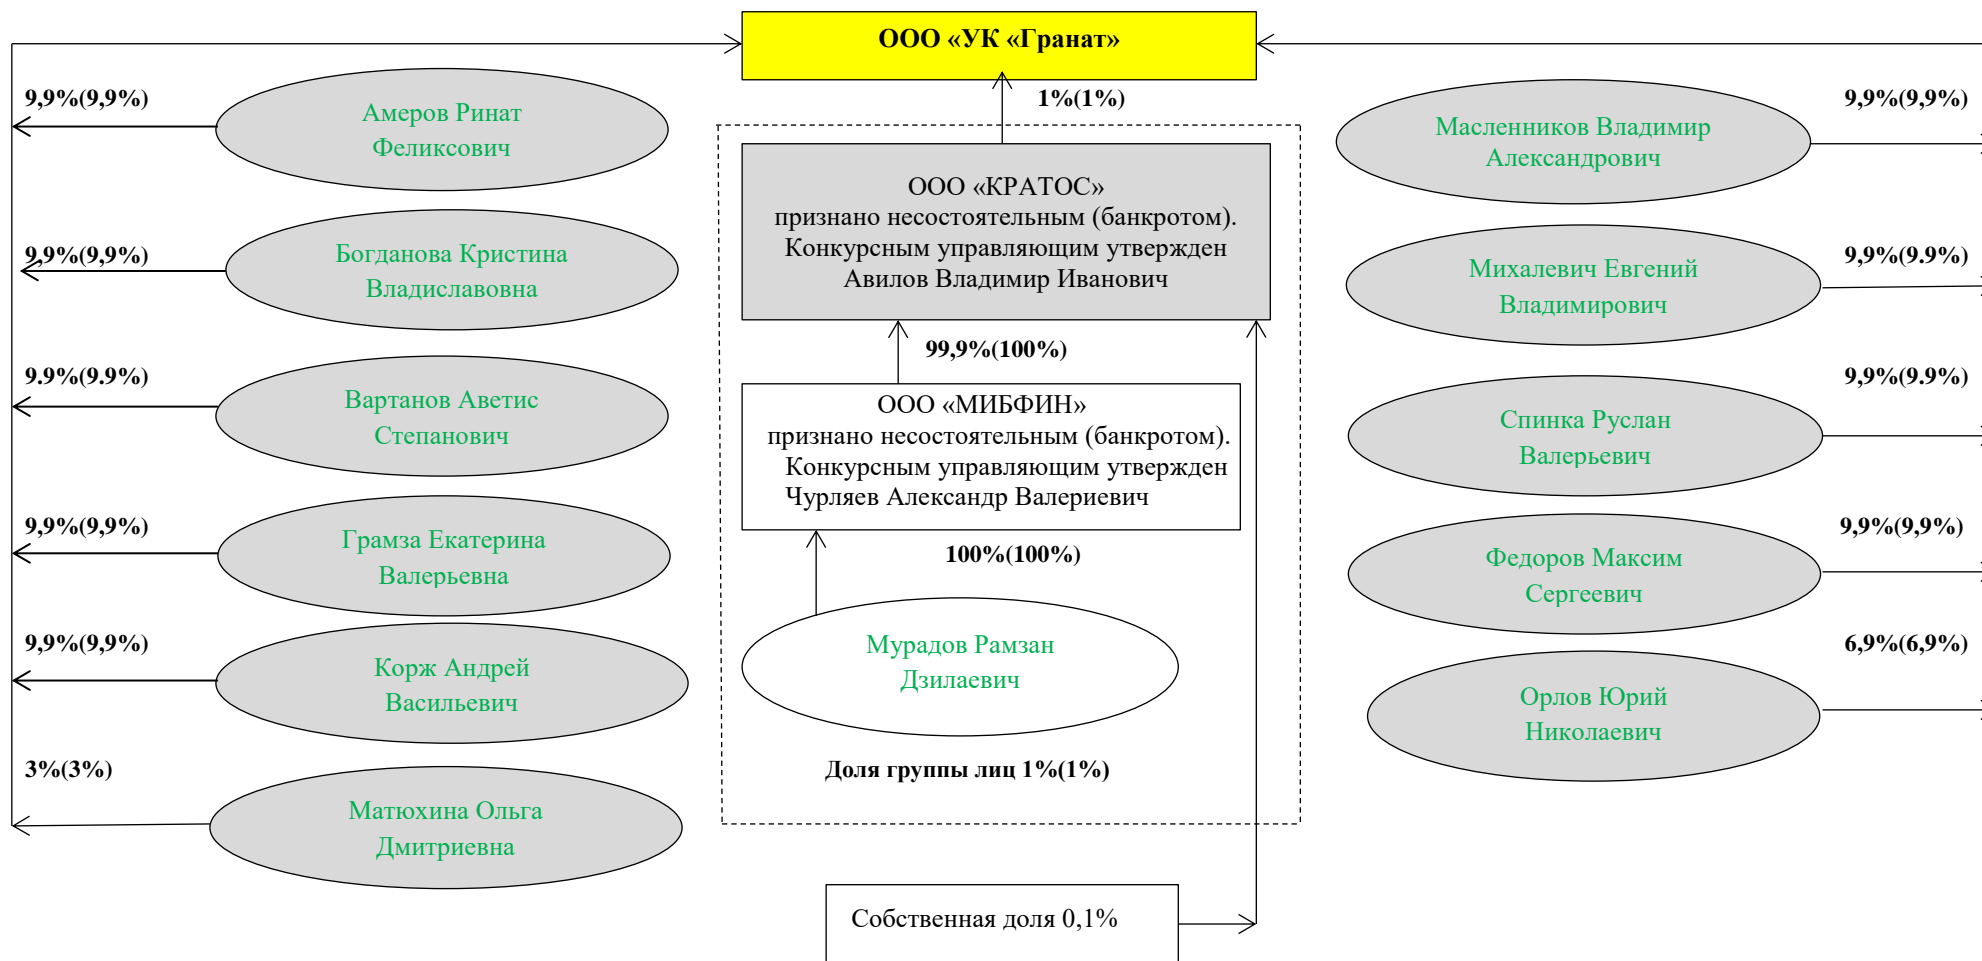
ООО «УК «Гранат»

9,9%(9,9%)
Амеров Ринат Феликсович

9,9%(9,9%)
Богданова Кристина Владиславовна

9.9%(9.9%)
Вартанов Аветис Степанович

9,9%(9,9%)
Грамза Екатерина Валерьевна

9,9%(9,9%)
Корж Андрей Васильевич

3%(3%)
Матюхина Ольга Дмитриевна

1%(1%)

ООО «КРАТОС»
признано несостоятельным (банкротом).
Конкурсным управляющим утвержден
Авилов Владимир Иванович

99,9%(100%)

ООО «МИБФИН»
признано несостоятельным (банкротом).
Конкурсным управляющим утвержден
Чурляев Александр Валериевич

100%(100%)

Мурадов Рамзан Дзилаевич

Доля группы лиц 1%(1%)

Собственная доля 0,1%

9,9%(9,9%)
Масленников Владимир Александрович

9,9%(9.9%)
Михалевич Евгений Владимирович

9,9%(9.9%)
Спинка Руслан Валерьевич

9,9%(9,9%)
Федоров Максим Сергеевич

6,9%(6,9%)
Орлов Юрий Николаевич